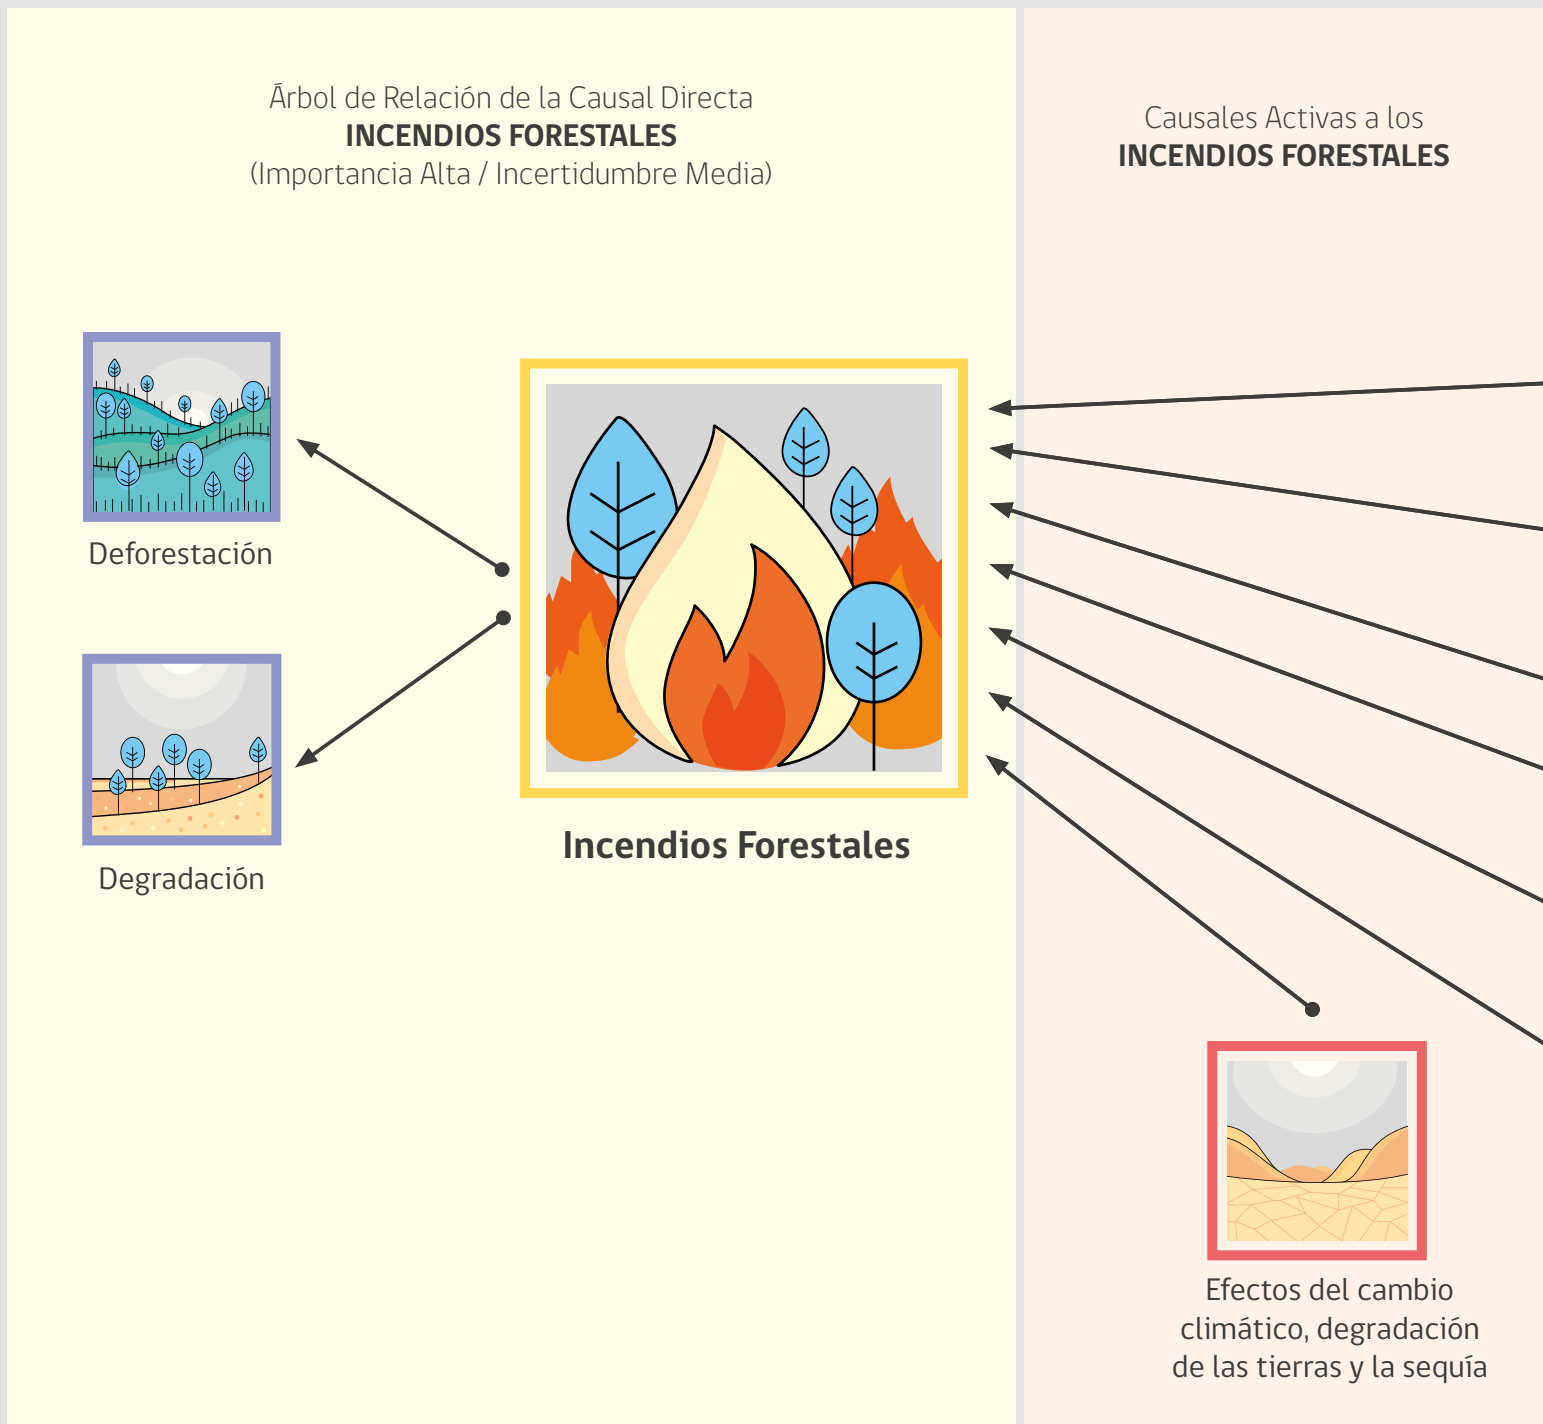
Árbol de Relación de la Causal Directa
INCENDIOS FORESTALES
(Importancia Alta / Incertidumbre Media)

Deforestación

Degradación

Incendios Forestales

Causales Activas a los
INCENDIOS FORESTALES

Efectos del cambio climático, degradación de las tierras y la sequía